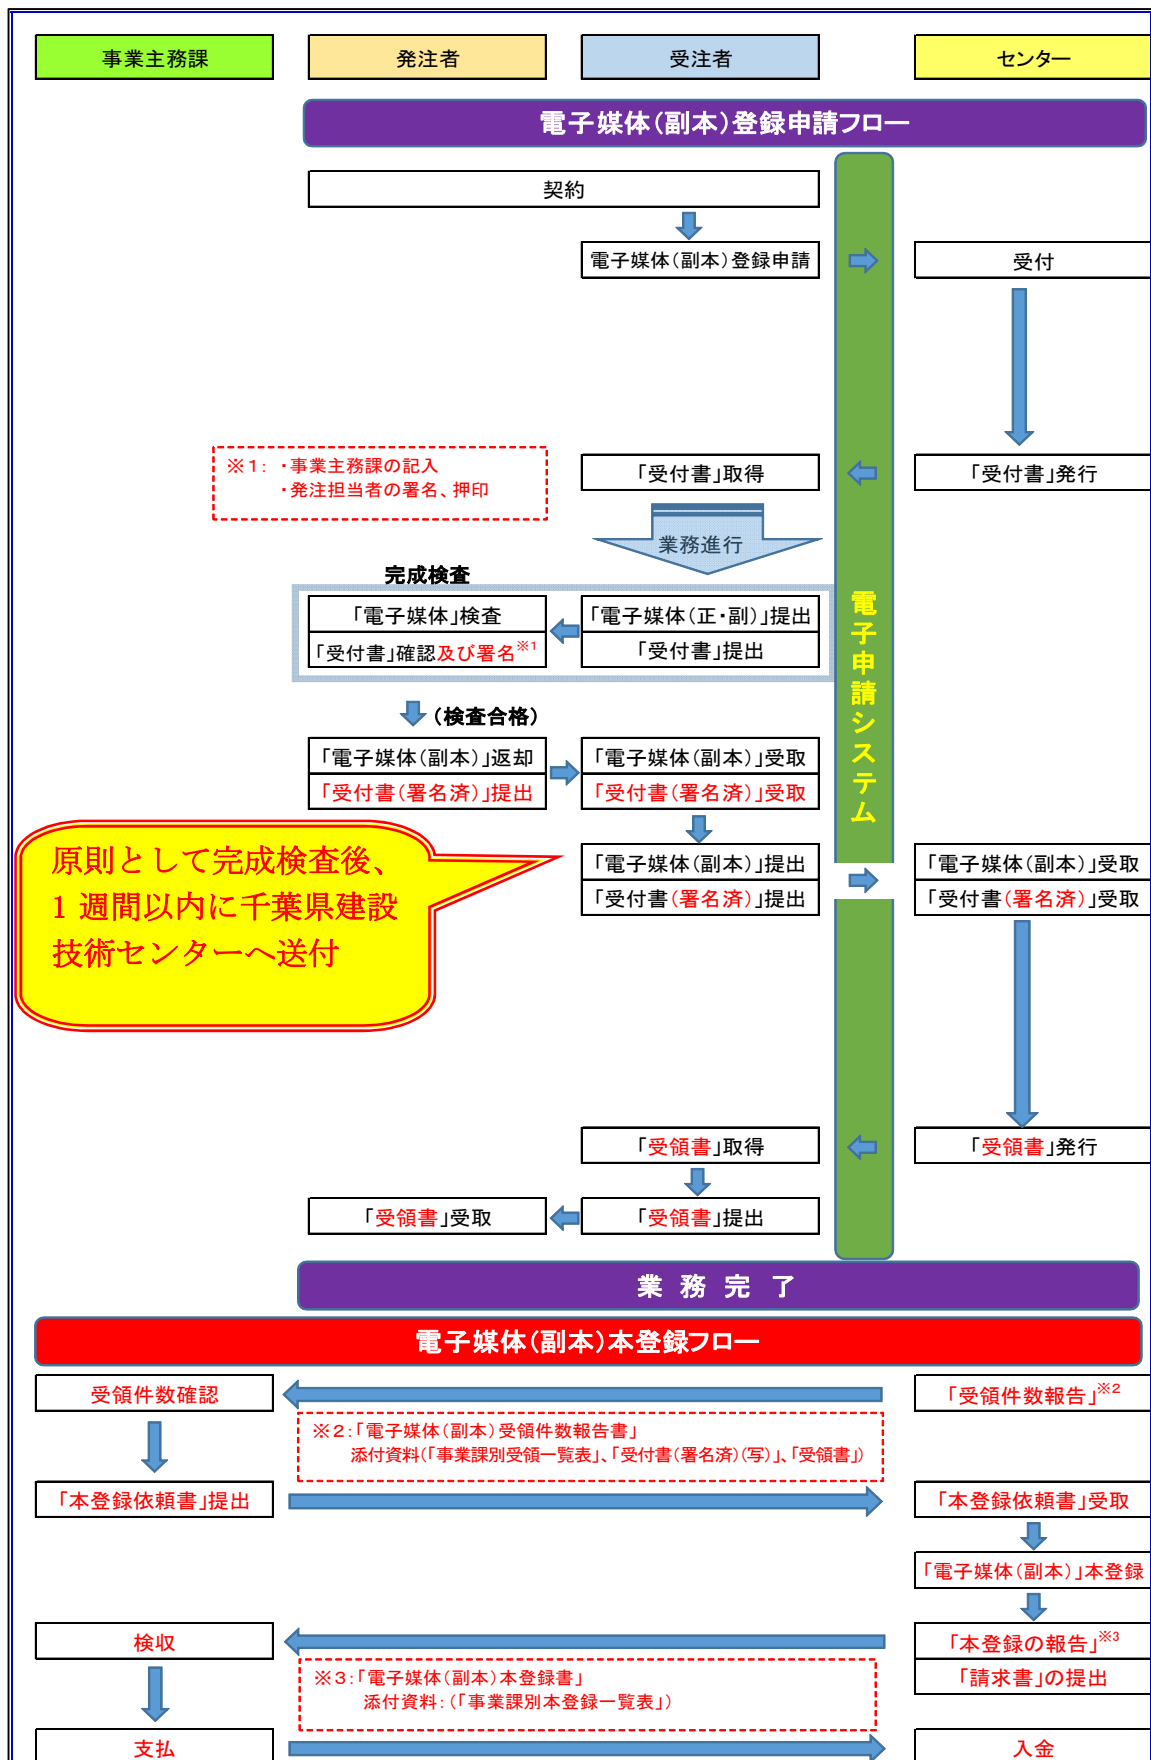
事業主務課

発注者

受注者

センター

電子媒体(副本)登録申請フロー

契約

電子媒体(副本)登録申請

受付

電子申請システム

※1: ・事業主務課の記入
・発注担当者の署名、押印

「受付書」取得

「受付書」発行

業務進行

完成検査

「電子媒体」検査

「受付書」確認及び署名$^{※1}$

「電子媒体(正・副)」提出

「受付書」提出

(検査合格)

「電子媒体(副本)」返却

「受付書(署名済)」提出

「電子媒体(副本)」受取

「受付書(署名済)」受取

原則として完成検査後、1 週間以内に千葉県建設技術センターへ送付

「電子媒体(副本)」提出

「受付書(署名済)」提出

「電子媒体(副本)」受取

「受付書(署名済)」受取

「受領書」取得

「受領書」発行

「受領書」受取

「受領書」提出

業 務 完 了

電子媒体(副本)本登録フロー

受領件数確認

「受領件数報告」$^{※2}$

※2:「電子媒体(副本)受領件数報告書」
添付資料(「事業課別受領一覧表」、「受付書(署名済)(写)」、「受領書」)

「本登録依頼書」提出

「本登録依頼書」受取

「電子媒体(副本)」本登録

検収

「本登録の報告」$^{※3}$

「請求書」の提出

※3:「電子媒体(副本)本登録書」
添付資料:(「事業課別本登録一覧表」)

支払

入金